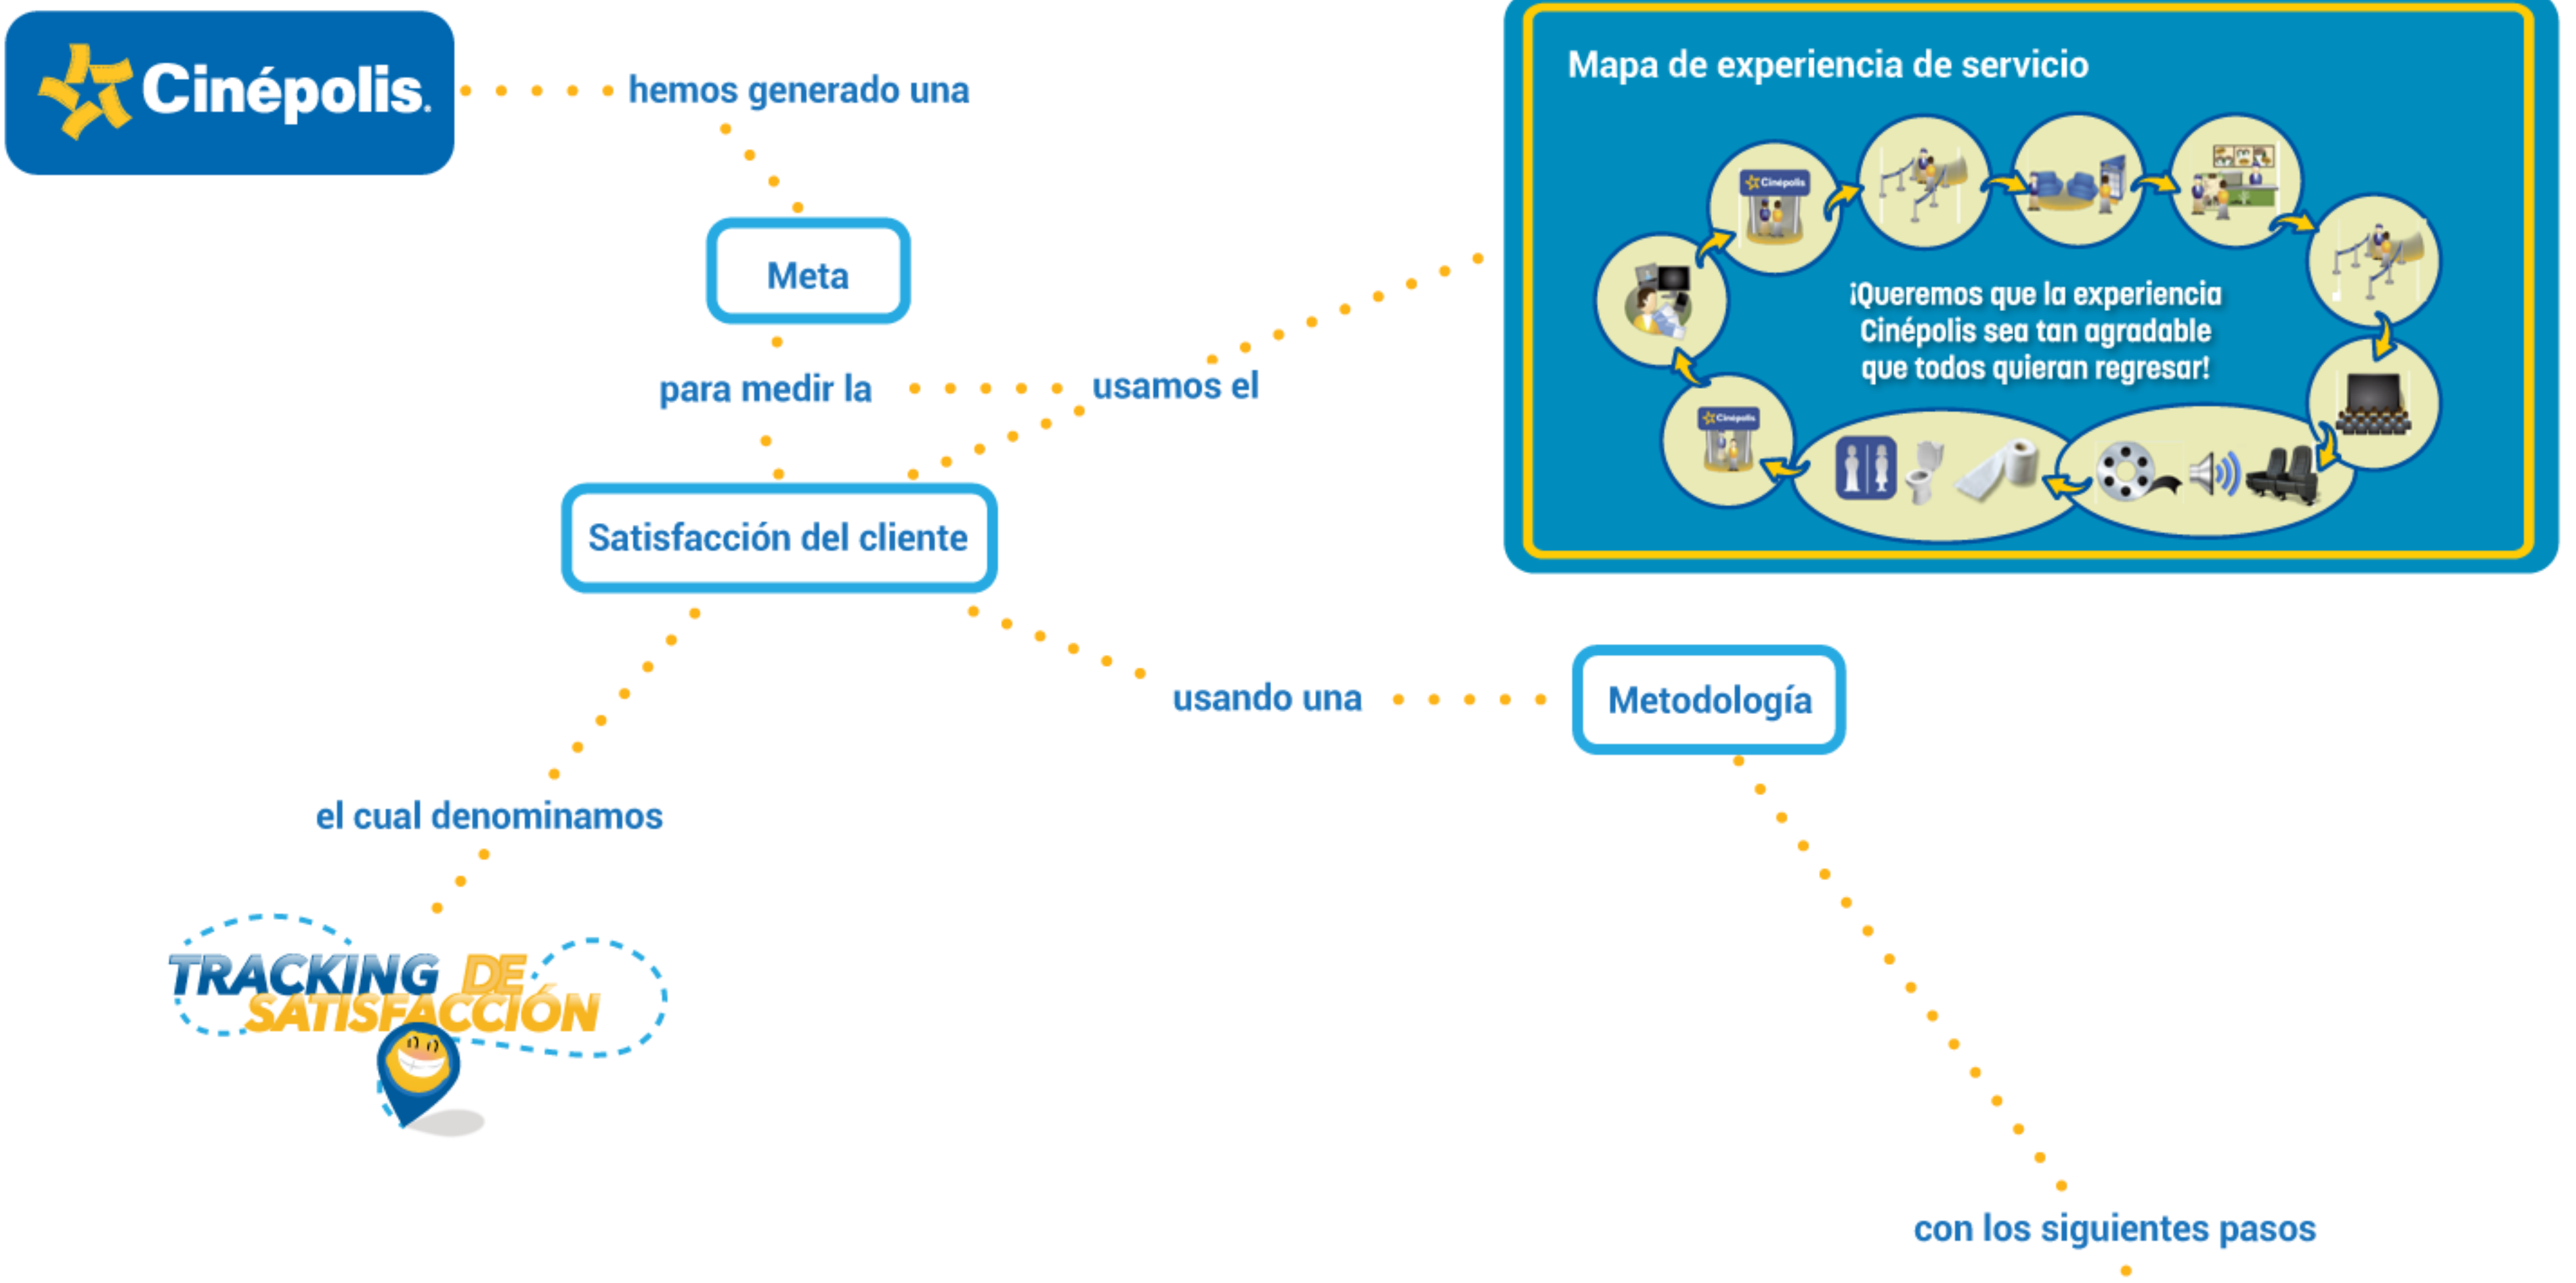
Cinépolis

hemos generado una

Meta

para medir la

usamos el

Mapa de experiencia de servicio

Cinépolis

¡Queremos que la experiencia Cinépolis sea tan agradable que todos quieran regresar!

Cinépolis

Satisfacción del cliente

usando una

Metodología

el cual denominamos

TRACKING DE SATISFACCIÓN

con los siguientes pasos